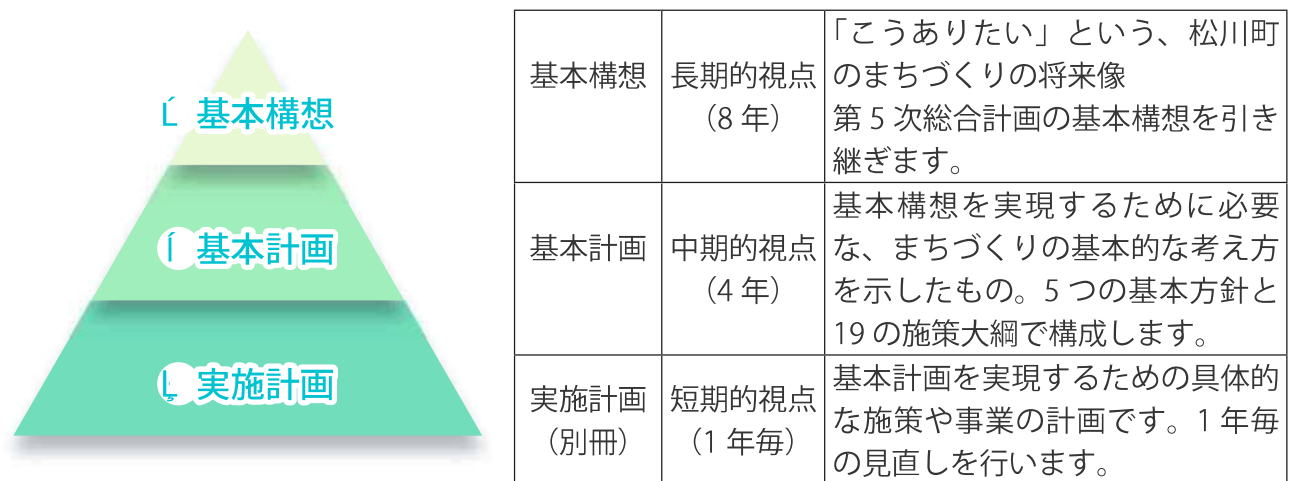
基本構想

基本計画

実施計画

| 基本構想 | 長期的視点（8 年） | 「こうありたい」という、松川町のまちづくりの将来像 第 5 次総合計画の基本構想を引き継ぎます。 |
|---|---|---|
| 基本計画 | 中期的視点（4 年） | 基本構想を実現するために必要な、まちづくりの基本的な考え方を示したもの。5 つの基本方針と 19 の施策大綱で構成します。 |
| 実施計画（別冊） | 短期的視点（1 年毎） | 基本計画を実現するための具体的な施策や事業の計画です。1 年毎の見直しを行います。 |